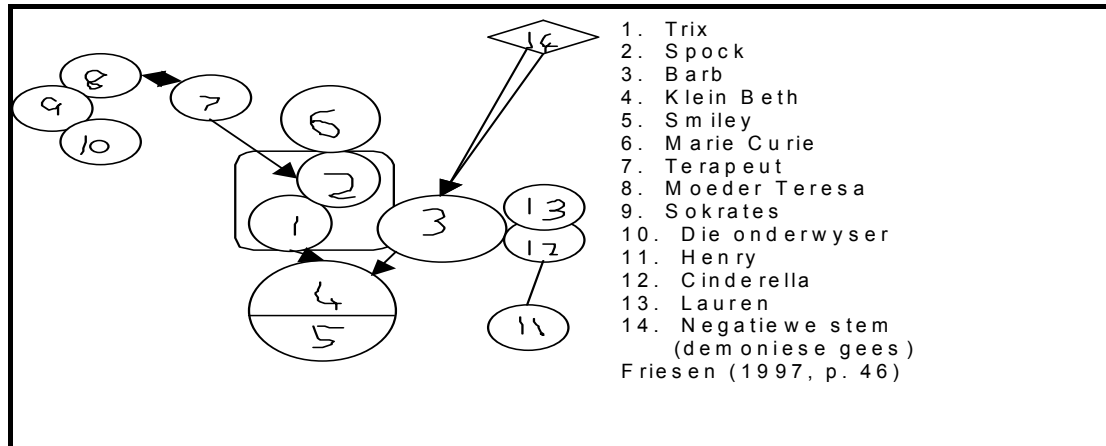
14
8
9
7
10
6
2
1
3
13
12
4
5
11

1. Trix
2. Spock
3. Barb
4. Klein Beth
5. Smiley
6. Marie Curie
7. Terapeut
8. Moeder Teresa
9. Sokrates
10. Die onderwyser
11. Henry
12. Cinderella
13. Lauren
14. Negatiewe stem (demoniese gees)
Friesen (1997, p. 46)